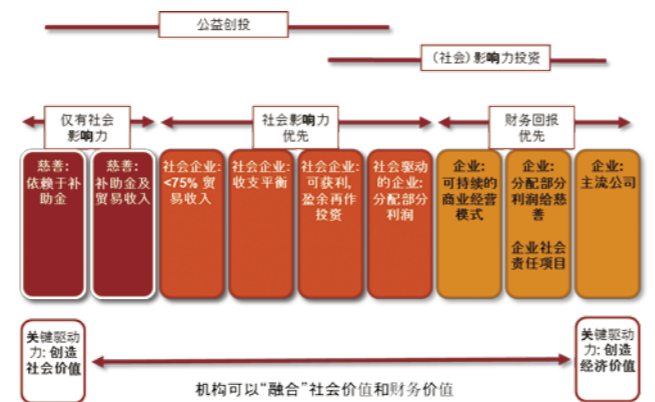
公益创投

（社会）影响力投资

仅有社会影响力

社会影响力优先

财务回报优先

慈善：依赖于补助金

慈善：补助金及贸易收入

社会企业：<75% 贸易收入

社会企业：收支平衡

社会企业：可获利，盈余再作投资

社会驱动的企业：分配部分利润

企业：可持续的商业经营模式

企业：分配部分利润给慈善

企业社会责任项目

企业：主流公司

关键驱动力：创造社会价值

关键驱动力：创造经济价值

机构可以"融合"社会价值和财务价值